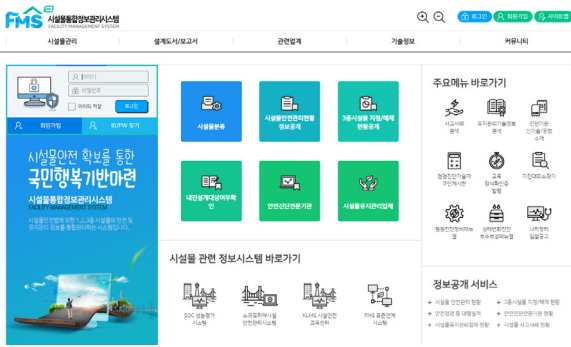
FMS 시설물통합정보관리시스템
FACILITY MANAGEMENT SYSTEM

로그인 회원가입 사이트맵

시설물관리 설계도서/보고서 관련업계 기술정보 커뮤니티

아이디
비밀번호
아이디 저장
로그인

회원가입 ID/PW 찾기

시설물안전 확보를 통한
국민행복기반마련

시설물통합정보관리시스템
FACILITY MANAGEMENT SYSTEM

시설물안전법에 의한 1,2,3종 시설물의 안전 및 유지관리 정보를 통합관리하는 시스템입니다.

시설물분류

시설물안전관리현황 정보공개

3종시설물 지정/해제 현황공개

내진설계대상여부확인

안전진단전문기관

시설물유지관리업체

시설물 관련 정보시스템 바로가기

SOC 성능평가 시스템

소규모취약시설 안전관리시스템

KLMS 시설안전 교육센터

FMS 표준연계 시스템

주요메뉴 바로가기

시설사례 분석

유지관리기술정보

안전기준 인가/등록 현황 소개

점검진단기술자 주민/독시면

건축 정보제공/이용 방법

지진대피소찾기

점검진단업체 평가

상태변화진단 분포현황/예측

나의정보 일괄공지

정보공개 서비스

시설물 안전관리 현황
3종시설물 지정/해제 현황
안전점검 등 대행실적
안전진단전문기관 현황
시설물유지관리업체 현황
시설물 사고사례 현황